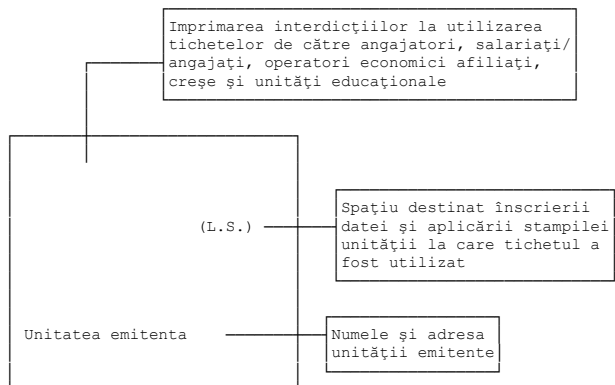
Imprimarea interdicţiilor la utilizarea tichetelor de către angajatori, salariaţi/ angajaţi, operatori economici afiliaţi, creşe şi unităţi educaţionale

(L.S.)

Spaţiu destinat înscrierii datei şi aplicării stampilei unităţii la care tichetul a fost utilizat

Unitatea emitenta

Numele şi adresa unităţii emitente